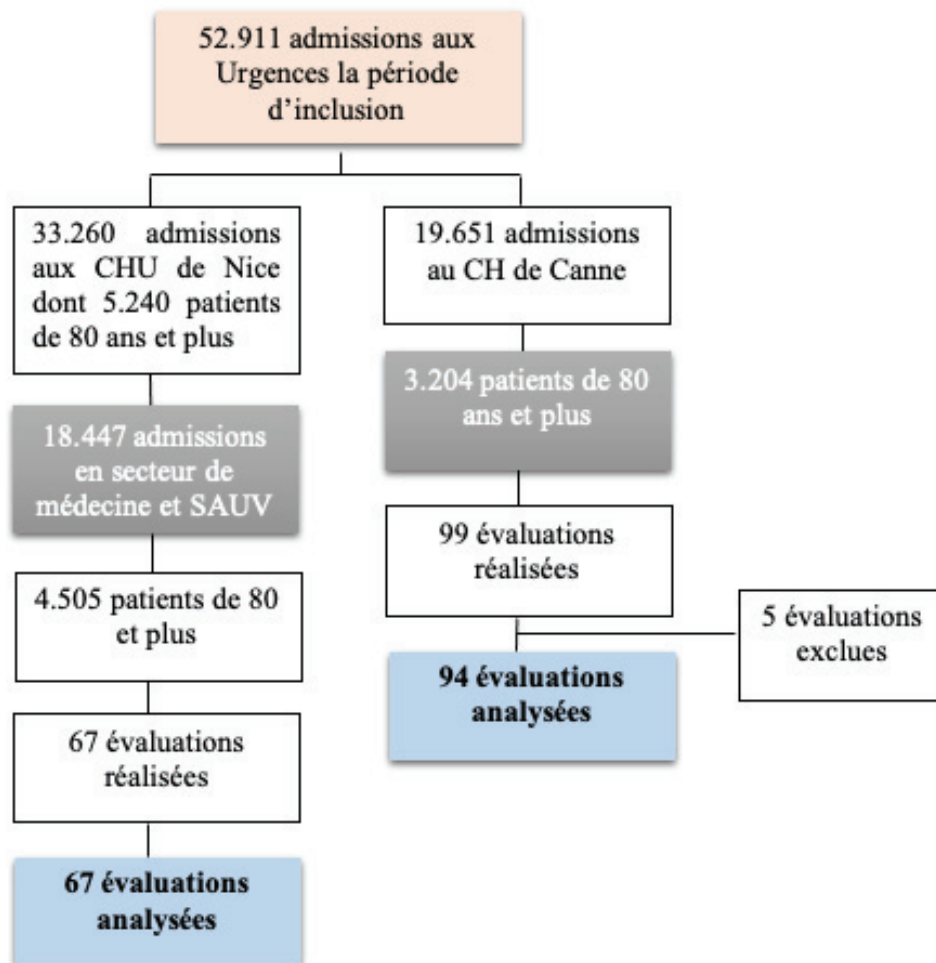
52.911 admissions aux Urgences la période d'inclusion

33.260 admissions aux CHU de Nice dont 5.240 patients de 80 ans et plus

18.447 admissions en secteur de médecine et SAUV

4.505 patients de 80 et plus

67 évaluations réalisées

**67 évaluations analysées**

19.651 admissions au CH de Canne

3.204 patients de 80 ans et plus

99 évaluations réalisées

5 évaluations exclues

**94 évaluations analysées**